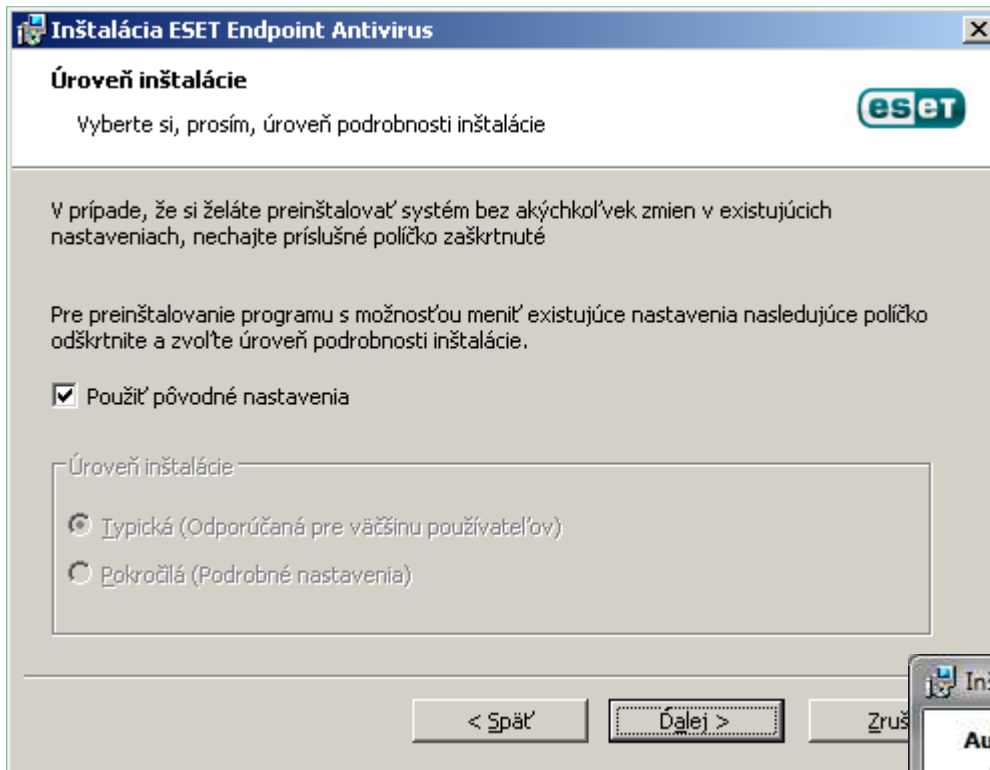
Inštalácia ESET Endpoint Antivirus

Úroveň inštalácie

Vyberte si, prosím, úroveň podrobnosti inštalácie

eset

V prípade, že si želáte preinštalovať systém bez akýchkoľvek zmien v existujúcich nastaveniach, nechajte príslušné políčko zaškrtnuté

Pre preinštalovanie programu s možnosťou meniť existujúce nastavenia nasledujúce políčko odškrtnite a zvoľte úroveň podrobnosti inštalácie.

Použiť pôvodné nastavenia

Úroveň inštalácie

Typická (Odporúčaná pre väčšinu používateľov)

Pokročilá (Podrobné nastavenia)

< Späť

Ďalej >

Zruš

Inš

Au